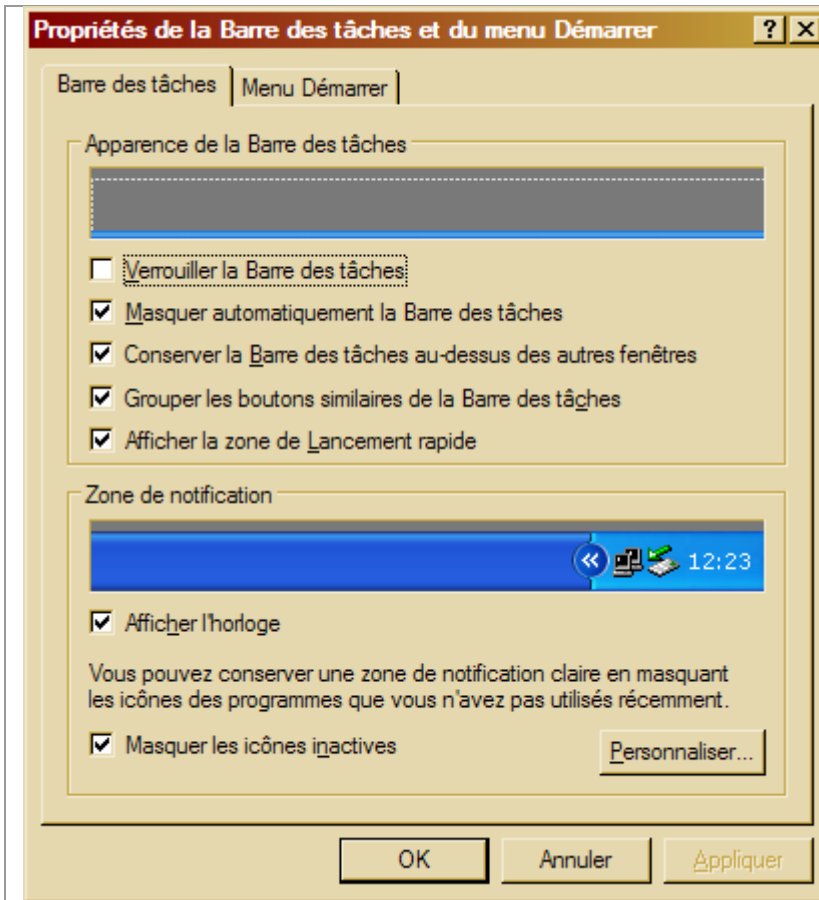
Propriétés de la Barre des tâches et du menu Démarrer

?

X

Barre des tâches

Menu Démarrer

Apparence de la Barre des tâches

Verrouiller la Barre des tâches

Masquer automatiquement la Barre des tâches

Conserver la Barre des tâches au-dessus des autres fenêtres

Grouper les boutons similaires de la Barre des tâches

Afficher la zone de Lancement rapide

Zone de notification

12:23

Afficher l'horloge

Vous pouvez conserver une zone de notification claire en masquant les icônes des programmes que vous n'avez pas utilisés récemment.

Masquer les icônes inactives

Personnaliser...

OK

Annuler

Appliquer